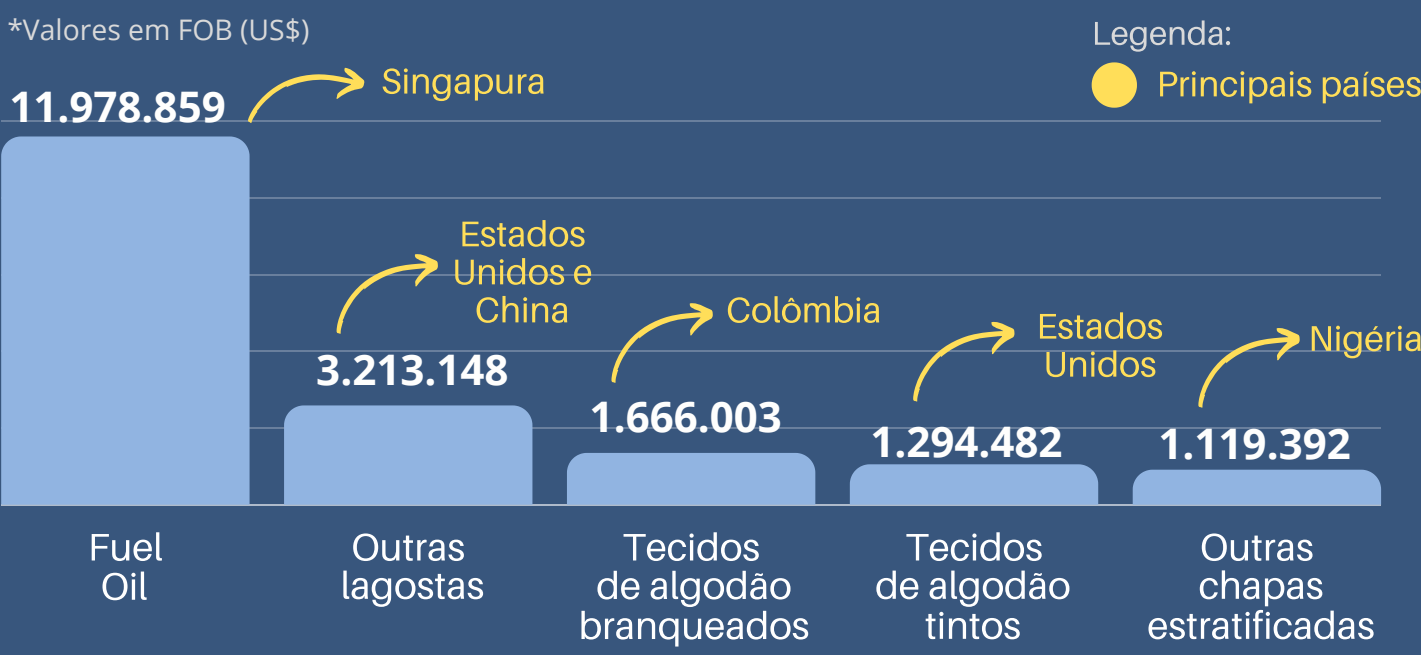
*Valores em FOB (US$)

Legenda:
Principais países

11.978.859
Singapura

Estados Unidos e China
3.213.148

Colômbia
1.666.003

Estados Unidos
1.294.482

Nigéria
1.119.392

Fuel Oil

Outras lagostas

Tecidos de algodão branqueados

Tecidos de algodão tintos

Outras chapas estratificadas